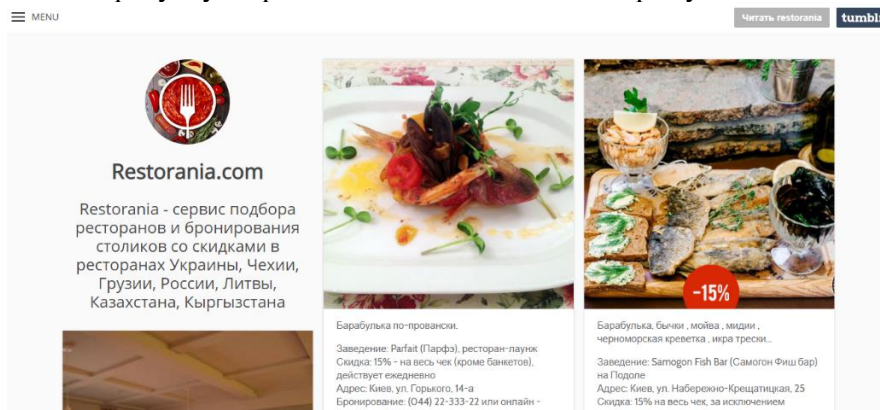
MENU

Читать restorania

tumbl

Restorania.com

Restorania - сервис подбора ресторанов и бронирования столиков со скидками в ресторанах Украины, Чехии, Грузии, России, Литвы, Казахстана, Кыргызстана

Барабулька по-провански.

Заведение: Parfait (Парфэ), ресторан-лаунж
Скидка: 15% - на весь чек (кроме банкетов), действует ежедневно
Адрес: Киев, ул. Горького, 14-а
Бронирование: (044) 22-333-22 или онлайн -

-15%

Барабулька, бычки , мойва , мидии , черноморская креветка , икра трески...

Заведение: Samogon Fish Bar (Самогон Фиш бар) на Подоле
Адрес: Киев, ул. Набережно-Крещатицкая, 25
Скидка: 15% на весь чек, за исключением